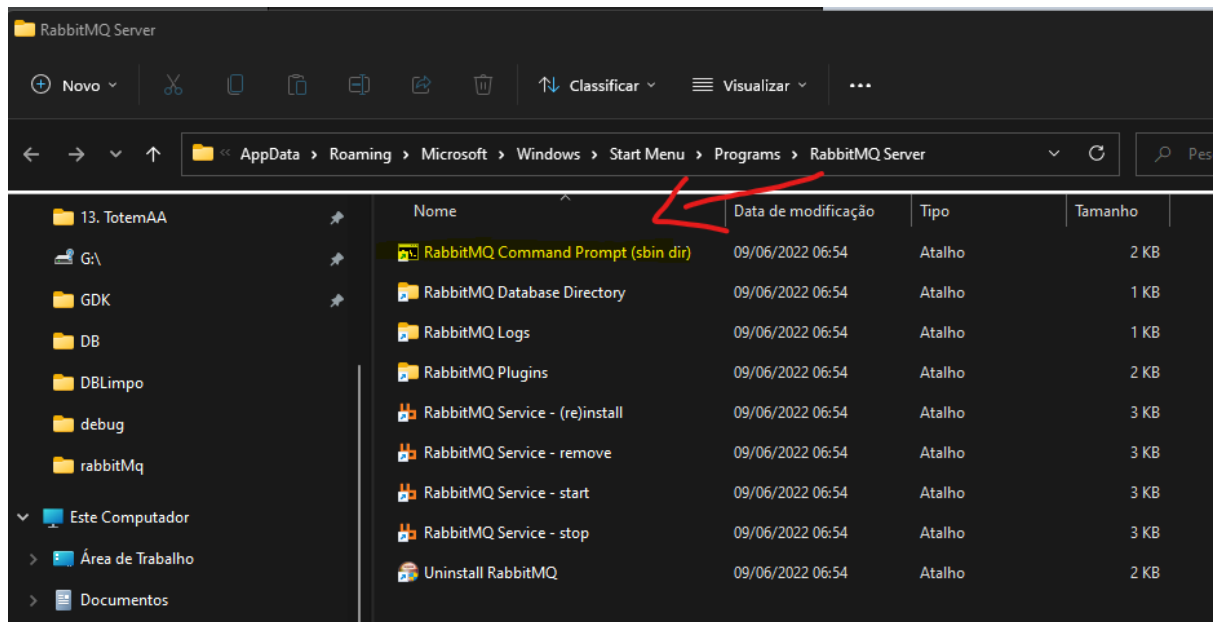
RabbitMQ Server

Novo | Classificar | Visualizar | ...

« AppData > Roaming > Microsoft > Windows > Start Menu > Programs > RabbitMQ Server

Pes

13. TotemAA
G:\
GDK
DB
DBLimpo
debug
rabbitMq
Este Computador
Área de Trabalho
Documentos

| Nome | Data de modificação | Tipo | Tamanho |
|---|---|---|---|
| RabbitMQ Command Prompt (sbin dir) | 09/06/2022 06:54 | Atalho | 2 KB |
| RabbitMQ Database Directory | 09/06/2022 06:54 | Atalho | 1 KB |
| RabbitMQ Logs | 09/06/2022 06:54 | Atalho | 1 KB |
| RabbitMQ Plugins | 09/06/2022 06:54 | Atalho | 2 KB |
| RabbitMQ Service - (re)install | 09/06/2022 06:54 | Atalho | 3 KB |
| RabbitMQ Service - remove | 09/06/2022 06:54 | Atalho | 3 KB |
| RabbitMQ Service - start | 09/06/2022 06:54 | Atalho | 3 KB |
| RabbitMQ Service - stop | 09/06/2022 06:54 | Atalho | 3 KB |
| Uninstall RabbitMQ | 09/06/2022 06:54 | Atalho | 2 KB |